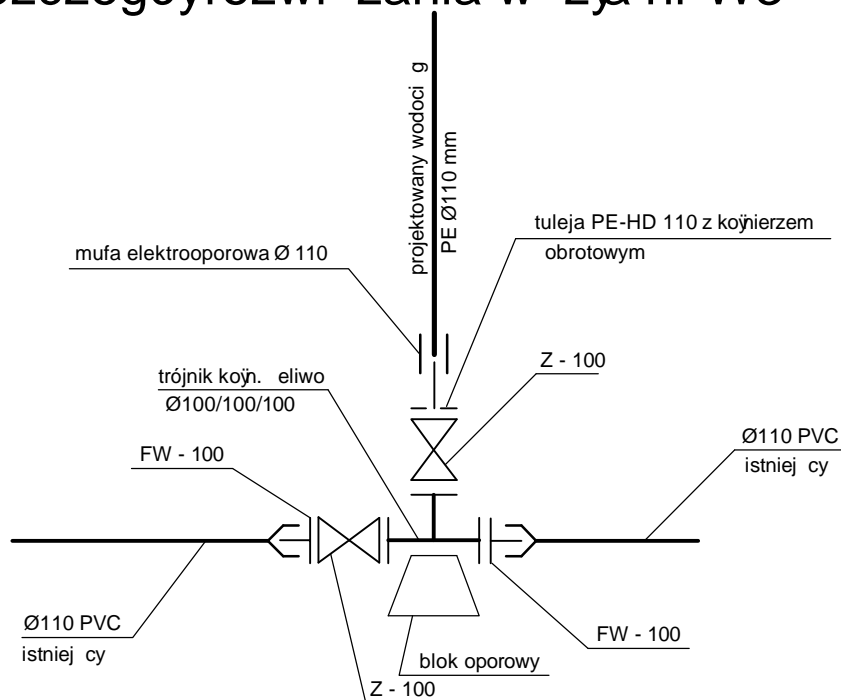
projektowany wodoci g
PE Ø110 mm

tuleja PE-HD 110 z koÿnierzem obrotowym

mufa elektrooporowa Ø 110

Z - 100

trójnik koÿn. eliwo Ø100/100/100

Ø110 PVC istniej cy

FW - 100

Ø110 PVC istniej cy

FW - 100

blok oporowy

Z - 100